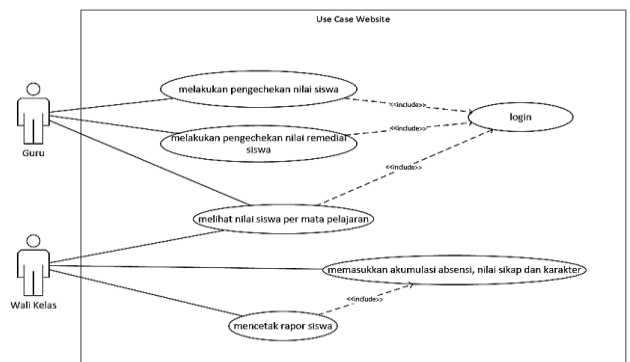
Use Case Website

Guru

melakukan pengechekan nilai siswa

<<include>>

login

melakukan pengechekan nilai remedial siswa

<<include>>

<<include>>

melihat nilai siswa per mata pelajaran

Wali Kelas

memasukkan akumulasi absensi, nilai sikap dan karakter

<<include>>

mencetak rapor siswa